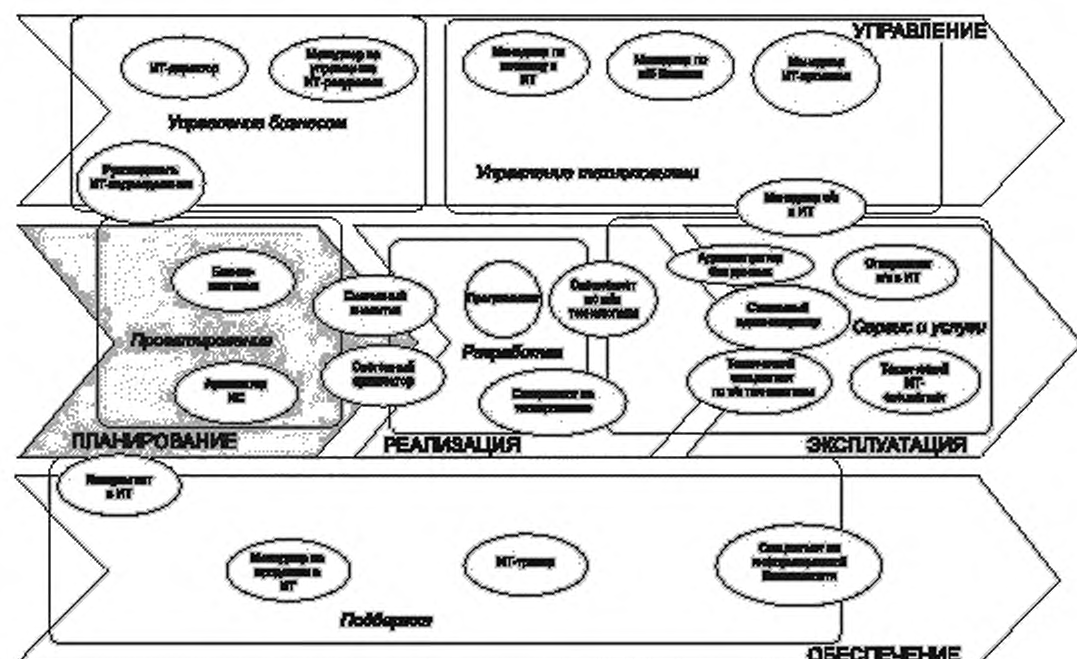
УПРАВЛЕНИЕ

ИТ-директор

Менеджер по управлению ИТ-ресурсами

Управление бизнесом

Менеджер по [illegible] в ИТ

Менеджер по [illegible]

Менеджер ИТ-проектов

Руководитель ИТ-подразделения

Управление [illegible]

Менеджер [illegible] в ИТ

Бизнес-аналитик

Системный аналитик

Проектирование

Системный архитектор

Архитектор ИС

ПЛАНИРОВАНИЕ

Программист

Специалист по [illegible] технологиям

Разработка

Специалист по тестированию

РЕАЛИЗАЦИЯ

Администратор баз данных

Оператор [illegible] в ИТ

Системный администратор

Сервис и услуги

Технический специалист по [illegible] технологиям

Технический ИТ-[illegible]

ЭКСПЛУАТАЦИЯ

Консультант в ИТ

Менеджер по продажам в ИТ

ИТ-тренер

Специалист по информационной безопасности

Поддержка

ОБЕСПЕЧЕНИЕ